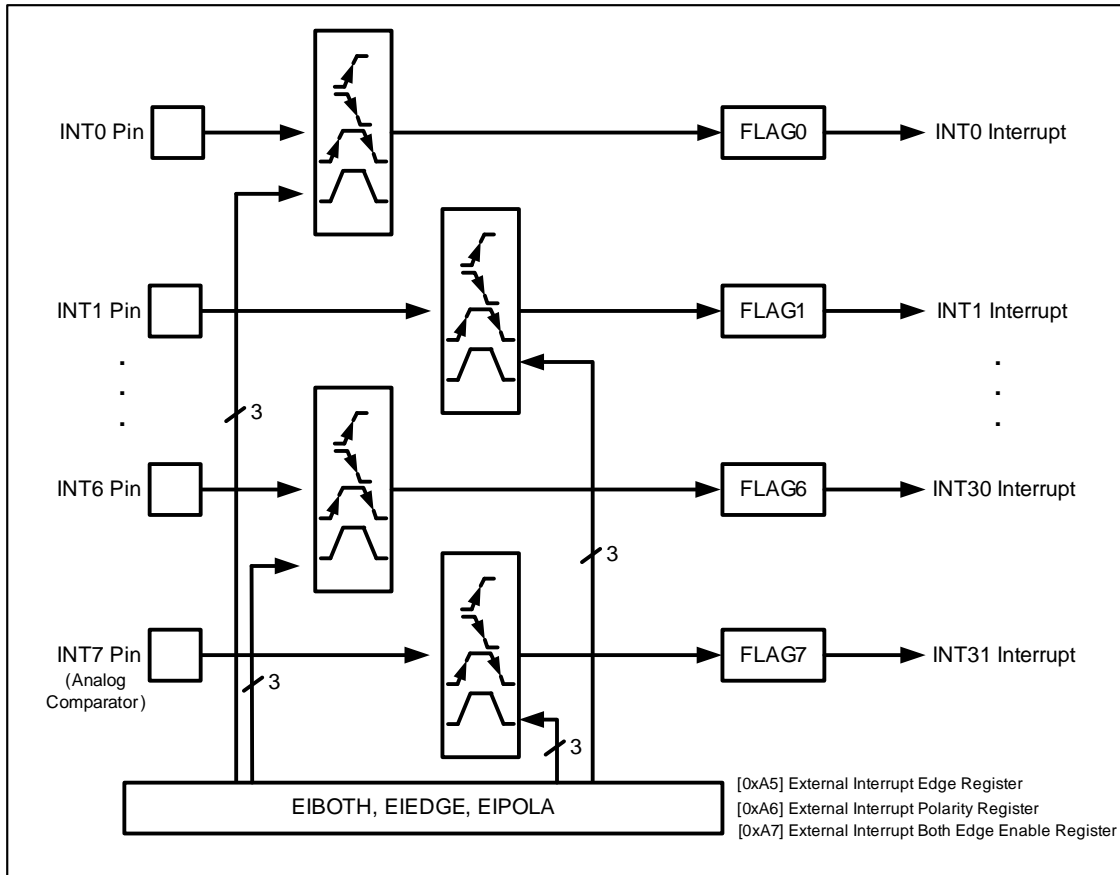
INT0 Pin

FLAG0

INT0 Interrupt

INT1 Pin

FLAG1

INT1 Interrupt

.
.
.

3

.
.
.

INT6 Pin

FLAG6

INT30 Interrupt

3

INT7 Pin
(Analog Comparator)

FLAG7

INT31 Interrupt

3

3

EIBOTH, EIEDGE, EIPOLA

[0xA5] External Interrupt Edge Register
[0xA6] External Interrupt Polarity Register
[0xA7] External Interrupt Both Edge Enable Register